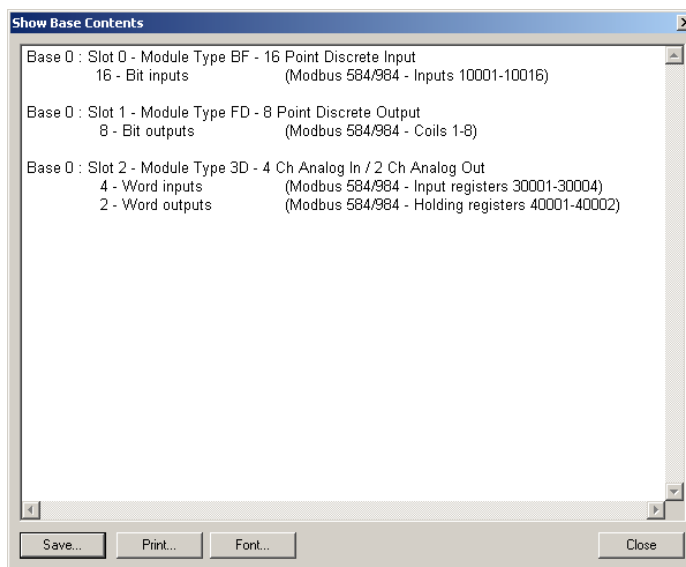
Show Base Contents

Base 0 : Slot 0 - Module Type BF - 16 Point Discrete Input
16 - Bit inputs (Modbus 584/984 - Inputs 10001-10016)

Base 0 : Slot 1 - Module Type FD - 8 Point Discrete Output
8 - Bit outputs (Modbus 584/984 - Coils 1-8)

Base 0 : Slot 2 - Module Type 3D - 4 Ch Analog In / 2 Ch Analog Out
4 - Word inputs (Modbus 584/984 - Input registers 30001-30004)
2 - Word outputs (Modbus 584/984 - Holding registers 40001-40002)

Save... Print... Font... Close